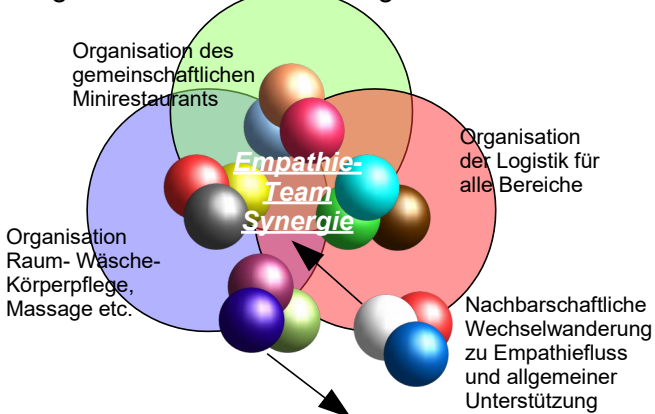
Organisation des gemeinschaftlichen Minirestaurants

Organisation der Logistik für alle Bereiche

Empathie-Team Synergie

Organisation Raum- Wäsche- Körperpflege, Massage etc.

Nachbarschaftliche Wechselwanderung zu Empathiefluss und allgemeiner Unterstützung